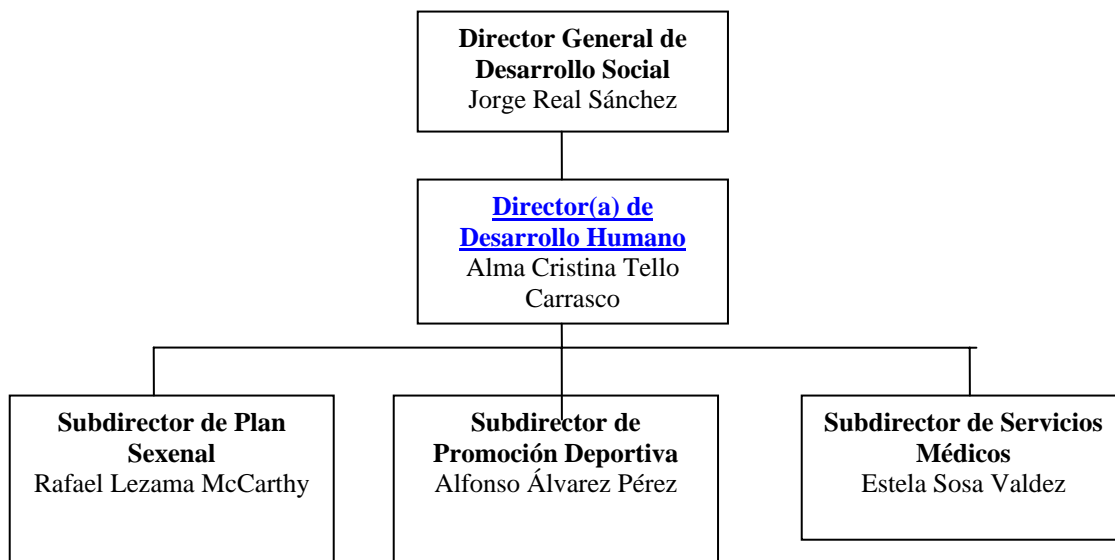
**Director General de Desarrollo Social**
Jorge Real Sánchez

**Director(a) de Desarrollo Humano**
Alma Cristina Tello Carrasco

**Subdirector de Plan Sexenal**
Rafael Lezama McCarthy

**Subdirector de Promoción Deportiva**
Alfonso Álvarez Pérez

**Subdirector de Servicios Médicos**
Estela Sosa Valdez